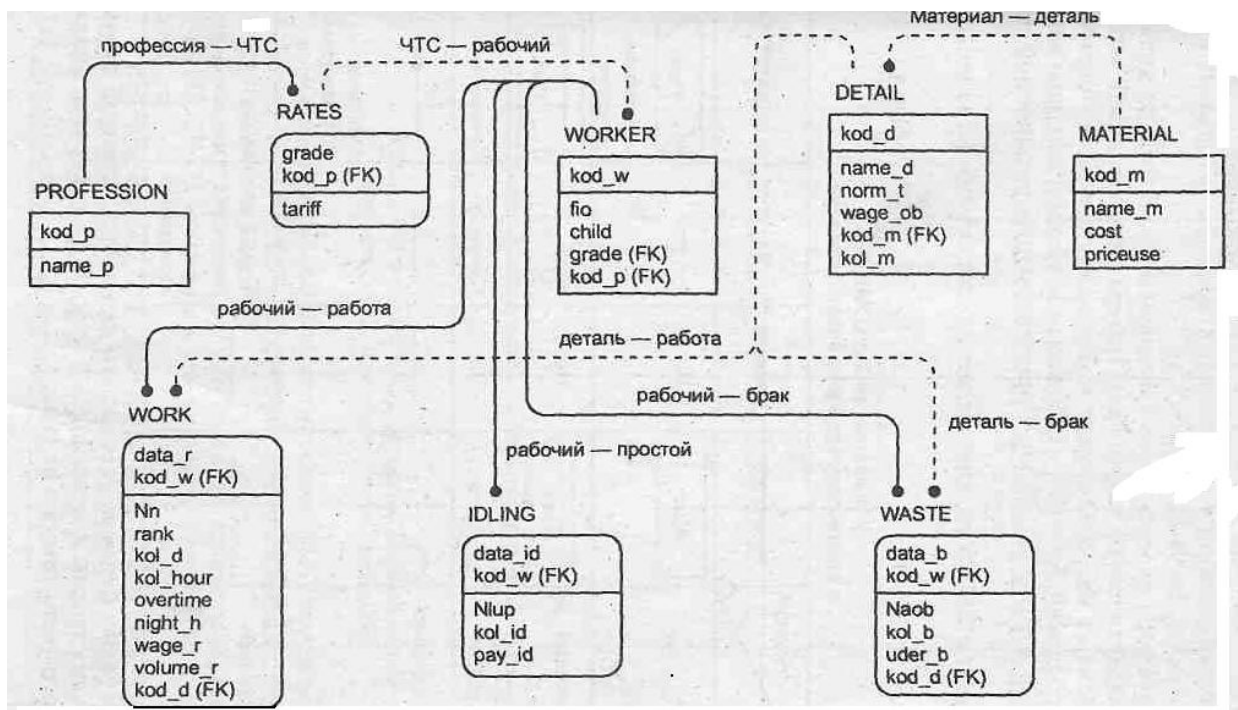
Материал — деталь

профессия — ЧТС

ЧТС — рабочий

RATES

grade
kod_p (FK)

tariff

WORKER

kod_w

fio
child
grade (FK)
kod_p (FK)

DETAIL

kod_d

name_d
norm_t
wage_ob
kod_m (FK)
kol_m

MATERIAL

kod_m

name_m
cost
priceuse

PROFESSION

kod_p

name_p

рабочий — работа

деталь — работа

рабочий — брак

деталь — брак

рабочий — простой

WORK

data_r
kod_w (FK)

Nn
rank
kol_d
kol_hour
overtime
night_h
wage_r
volume_r
kod_d (FK)

IDLING

data_id
kod_w (FK)

Nlup
kol_id
pay_id

WASTE

data_b
kod_w (FK)

Naob
kol_b
uder_b
kod_d (FK)